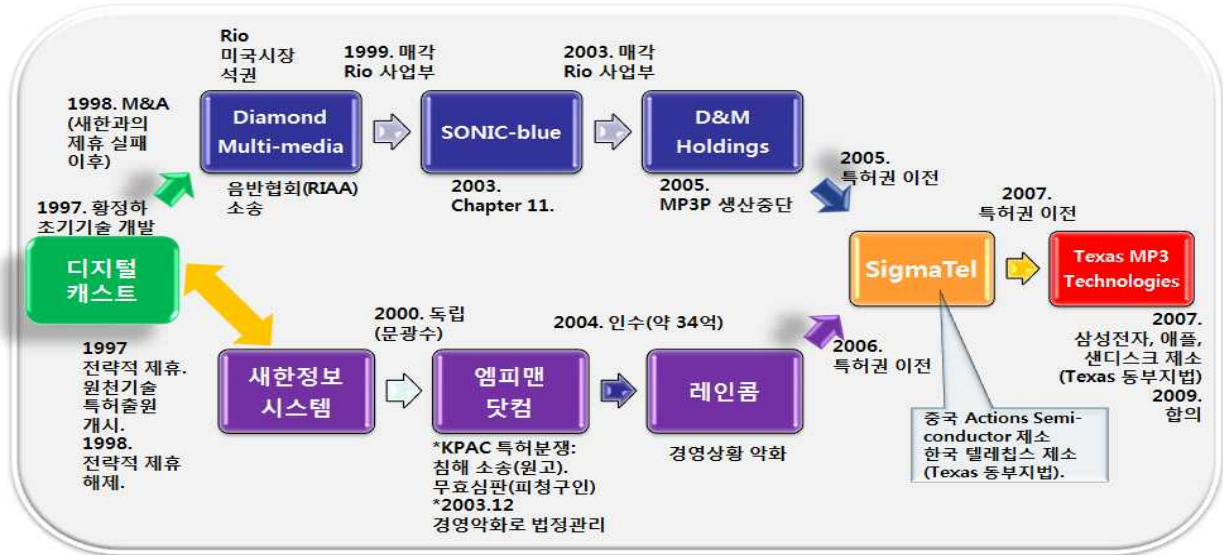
Rio
미국시장
석권

1999. 매각
Rio 사업부

2003. 매각
Rio 사업부

1998. M&A
(새한과의
제휴 실패
이후)

Diamond
Multi-media

SONIC-blue

D&M
Holdings

음반협회(RIAA)
소송

2003.
Chapter 11.

2005.
MP3P 생산중단

2005.
특허권 이전

2007.
특허권 이전

1997. 황정하
초기기술 개발

디지털
캐스트

SigmaTel

Texas MP3
Technologies

2000. 독립
(문광수)

2004. 인수(약 34억)

1997
전략적 제휴.
원천기술
특허출원
개시.
1998.
전략적 제휴
해제.

새한정보
시스템

엠피맨
닷컴

레인콤

2006.
특허권 이전

2007.
삼성전자, 애플,
샌디스크 제소
(Texas 동부지법)
2009.
합의

*KPAC 특허분쟁:
침해 소송(원고).
무효심판(피청구인)
*2003.12
경영악화로 법정관리

경영상황 악화

중국 Actions Semiconductor 제소
한국 텔레칩스 제소
(Texas 동부지법).